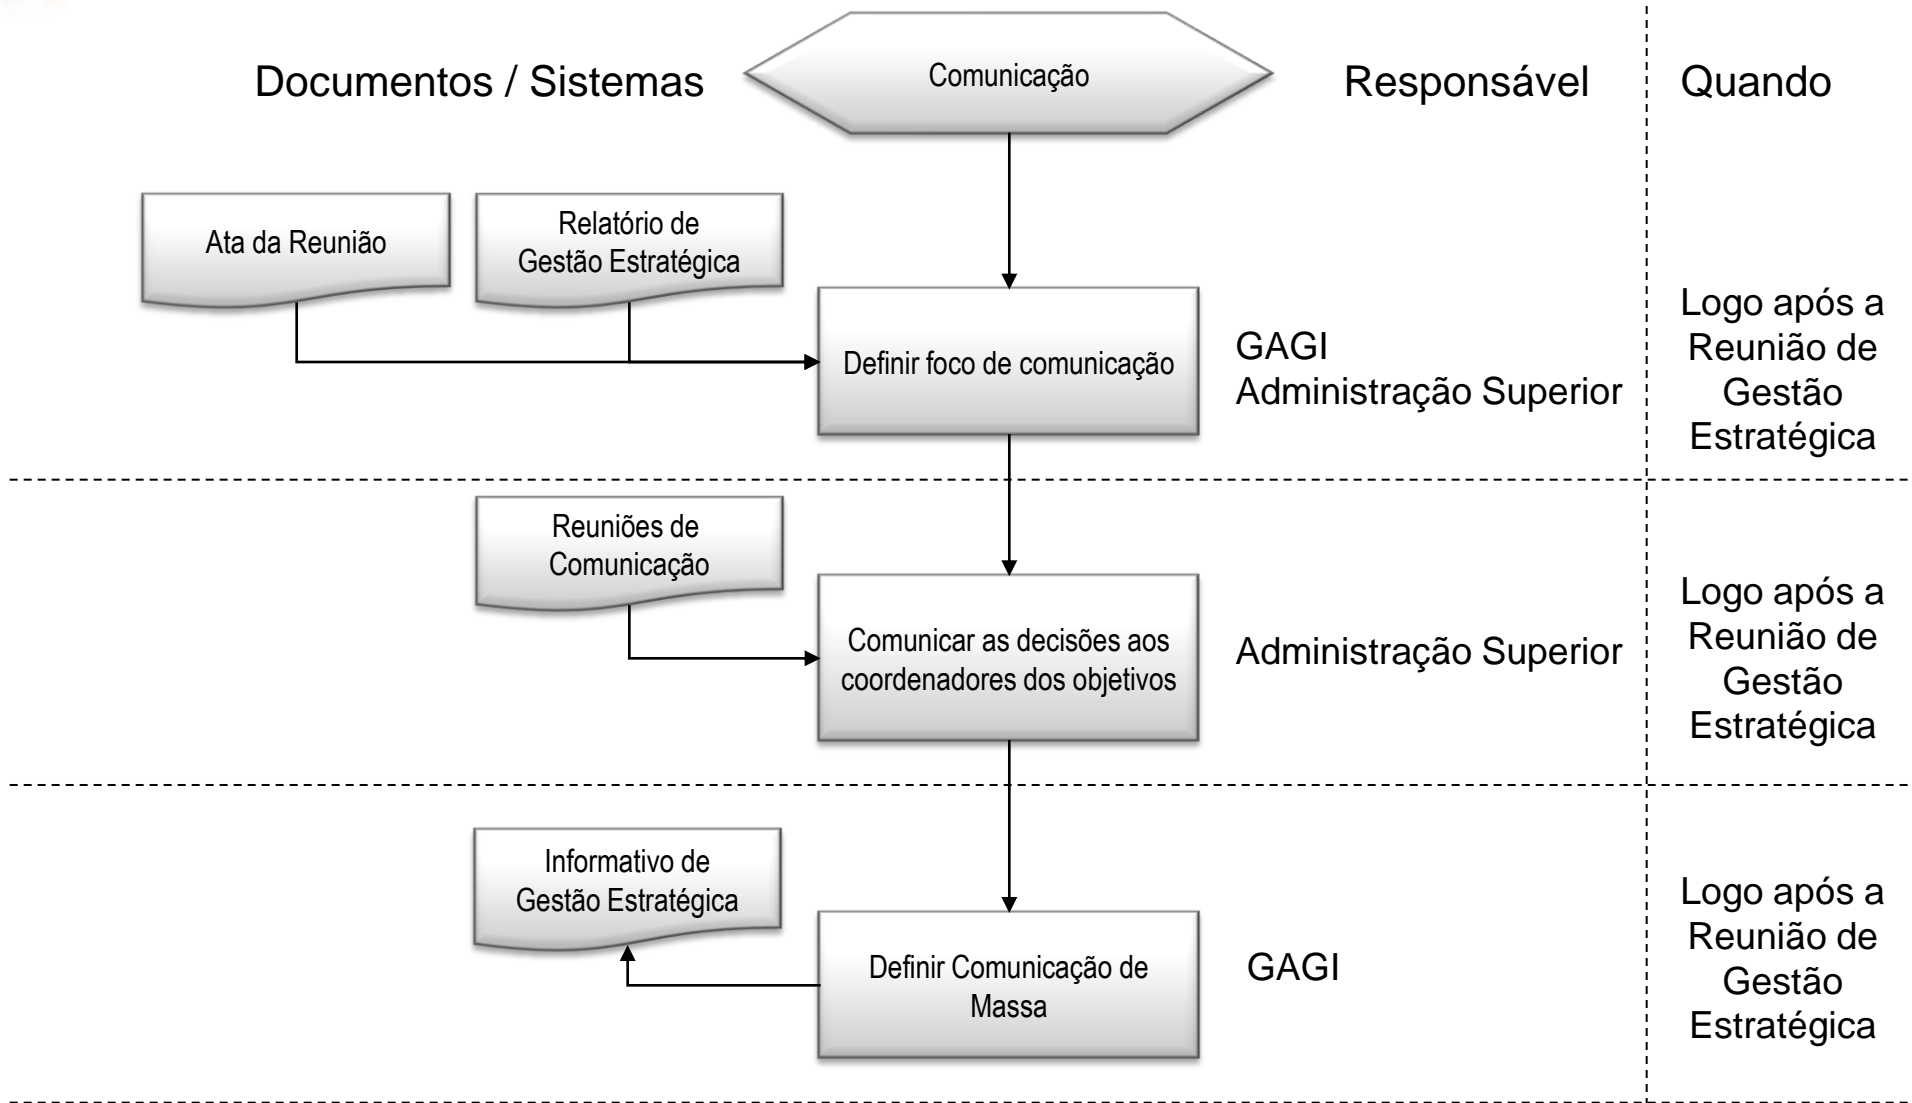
Documentos / Sistemas

Comunicação

Responsável

Quando

Ata da Reunião

Relatório de Gestão Estratégica

Definir foco de comunicação

GAGI
Administração Superior

Logo após a Reunião de Gestão Estratégica

Reuniões de Comunicação

Comunicar as decisões aos coordenadores dos objetivos

Administração Superior

Logo após a Reunião de Gestão Estratégica

Informativo de Gestão Estratégica

Definir Comunicação de Massa

GAGI

Logo após a Reunião de Gestão Estratégica